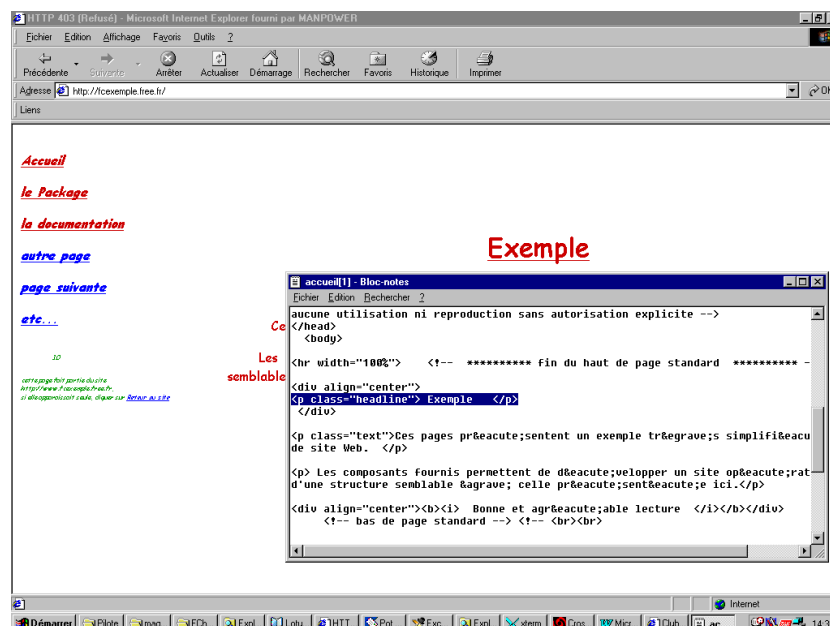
HTTP 403 (Refusé) - Microsoft Internet Explorer fourni par MANPOWER

Fichier Edition Affichage Favoris Outils ?

Précédente Suivante Arrêter Actualiser Démarrage Rechercher Favoris Historique Imprimer

Adresse http://fcexemple.free.fr/

Liens

Accueil

le Package

la documentation

autre page

page suivante

etc...

10

cette page fait partie du site http://www.fcexemple.free.fr. si elle apparaissait seule, cliquer sur Retour au site

Exemple

Ce

Les semblable

accueil[1] - Bloc-notes

Fichier Edition Rechercher ?

aucune utilisation ni reproduction sans autorisation explicite -->
</head>
<body>

<hr width="100%"> <!-- ********** fin du haut de page standard ********** -

<div align="center">
<p class="headline"> Exemple </p>
</div>

<p class="text">Ces pages pr&eacute;sentent un exemple tr&egrave;s simplifi&eacu de site Web. </p>

<p> Les composants fournis permettent de d&eacute;velopper un site op&eacute;rat d'une structure semblable &agrave; celle pr&eacute;sent&eacute;e ici.</p>

<div align="center"><b><i> Bonne et agr&eacute;able lecture </i></b></div>
<!-- bas de page standard --> <!-- <br><br>

Internet

Démarrer Pilote mag FCh Expl Lotu HTT Pol Exc Expl xterm Cros Micr Club ac 14:3